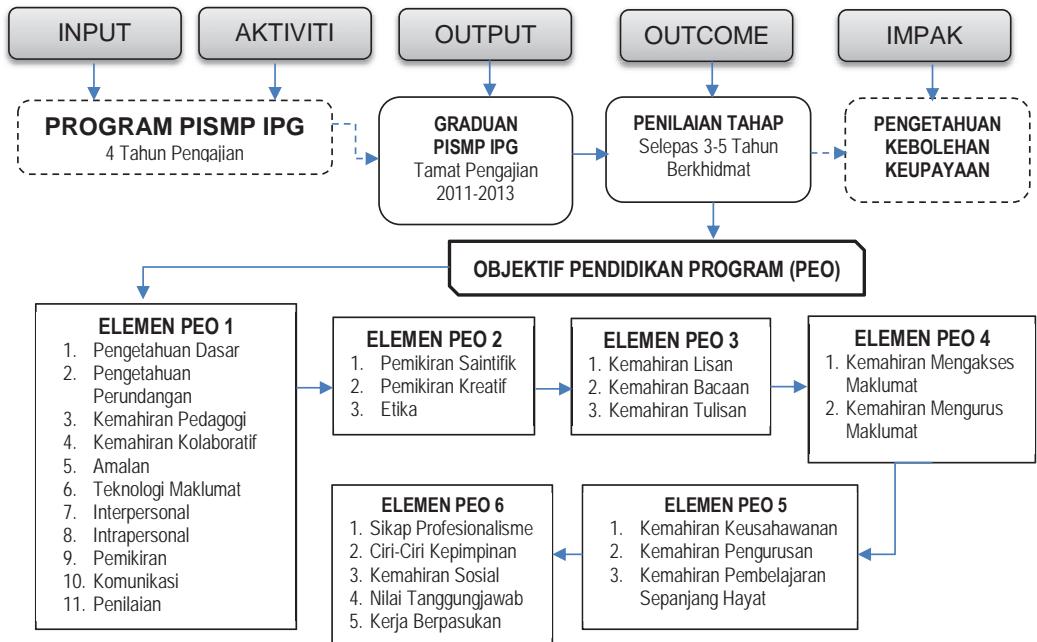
INPUT

AKTIVITI

OUTPUT

OUTCOME

IMPAK

PROGRAM PISMP IPG
4 Tahun Pengajian

GRADUAN
PISMP IPG
Tamat Pengajian
2011-2013

PENILAIAN TAHAP
Selepas 3-5 Tahun
Berkhidmat

PENGETAHUAN
KEBOLEHAN
KEUPAYAAN

OBJEKTIF PENDIDIKAN PROGRAM (PEO)

ELEMEN PEO 1
1. Pengetahuan Dasar
2. Pengetahuan Perundangan
3. Kemahiran Pedagogi
4. Kemahiran Kolaboratif
5. Amalan
6. Teknologi Maklumat
7. Interpersonal
8. Intrapersonal
9. Pemikiran
10. Komunikasi
11. Penilaian

ELEMEN PEO 2
1. Pemikiran Saintifik
2. Pemikiran Kreatif
3. Etika

ELEMEN PEO 3
1. Kemahiran Lisan
2. Kemahiran Bacaan
3. Kemahiran Tulisan

ELEMEN PEO 4
1. Kemahiran Mengakses Maklumat
2. Kemahiran Mengurus Maklumat

ELEMEN PEO 6
1. Sikap Profesionalisme
2. Ciri-Ciri Kepimpinan
3. Kemahiran Sosial
4. Nilai Tanggungjawab
5. Kerja Berpasukan

ELEMEN PEO 5
1. Kemahiran Keusahawanan
2. Kemahiran Pengurusan
3. Kemahiran Pembelajaran Sepanjang Hayat